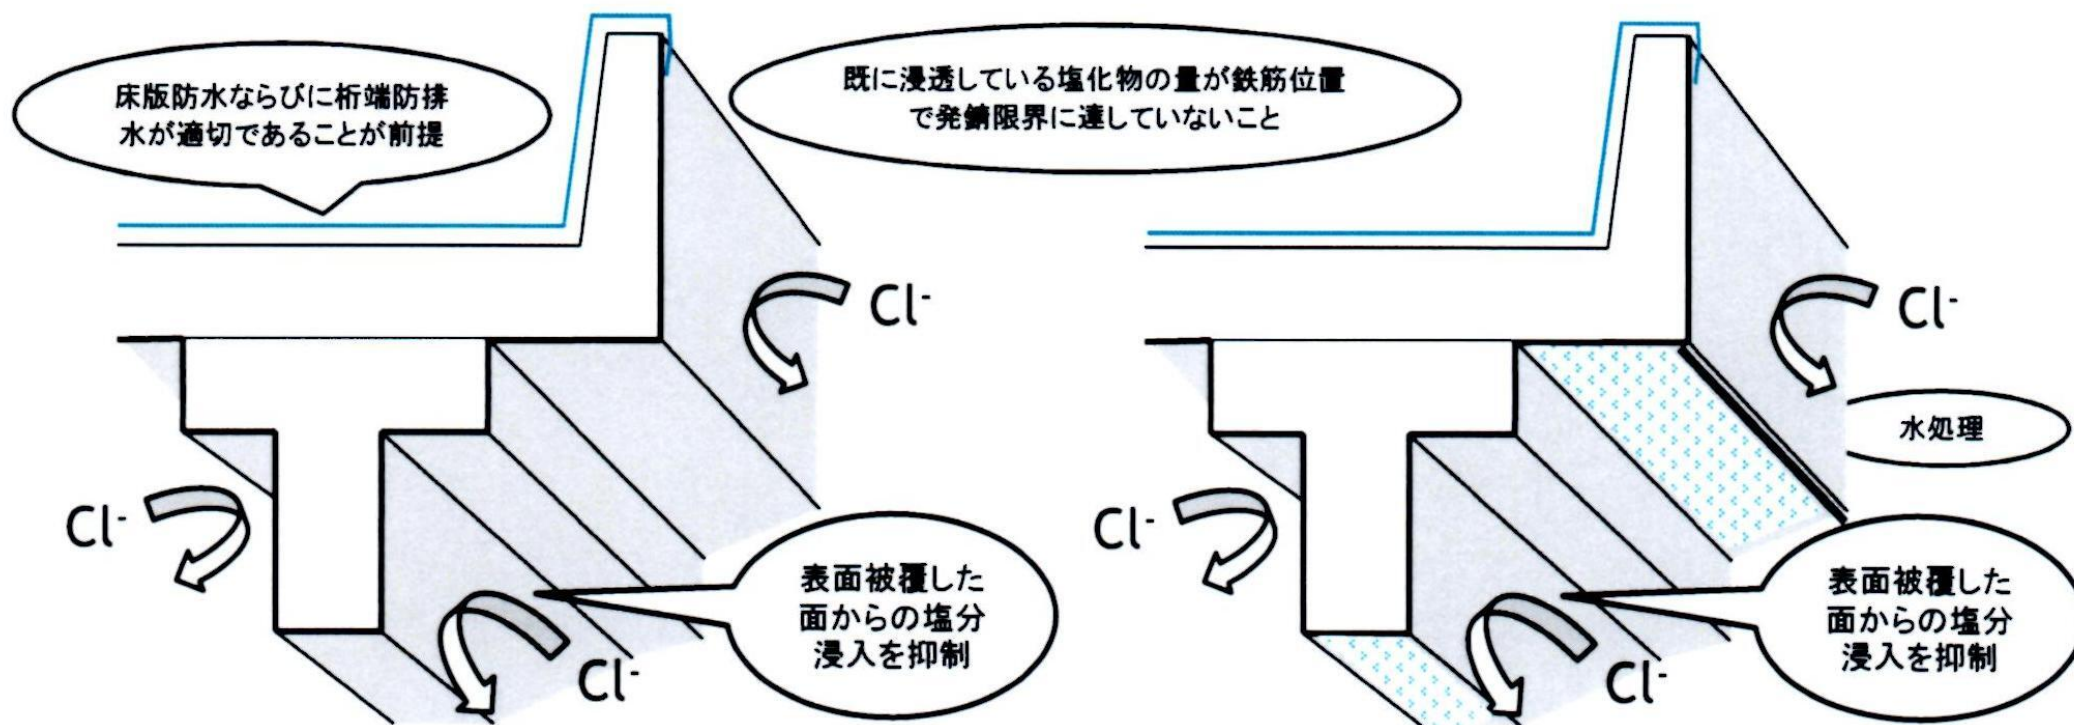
床版防水ならびに桁端防排水が適切であることが前提

既に浸透している塩化物の量が鉄筋位置で発錆限界に達していないこと

$Cl^-$

$Cl^-$

水処理

$Cl^-$

$Cl^-$

表面被覆した面からの塩分浸入を抑制

$Cl^-$

$Cl^-$

表面被覆した面からの塩分浸入を抑制